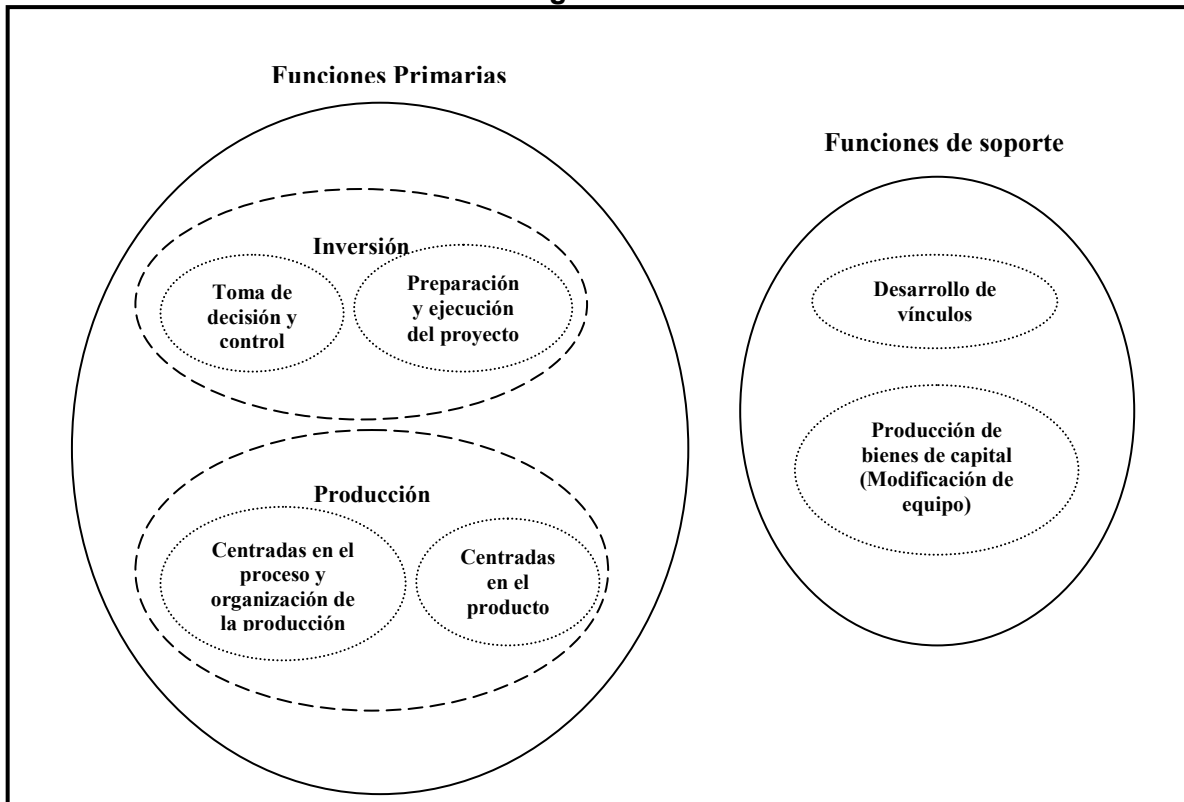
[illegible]

Funciones Primarias

Funciones de soporte

Inversión

Toma de decisión y control

Preparación y ejecución del proyecto

Desarrollo de vínculos

Producción de bienes de capital (Modificación de equipo)

Producción

Centradas en el proceso y organización de la producción

Centradas en el producto